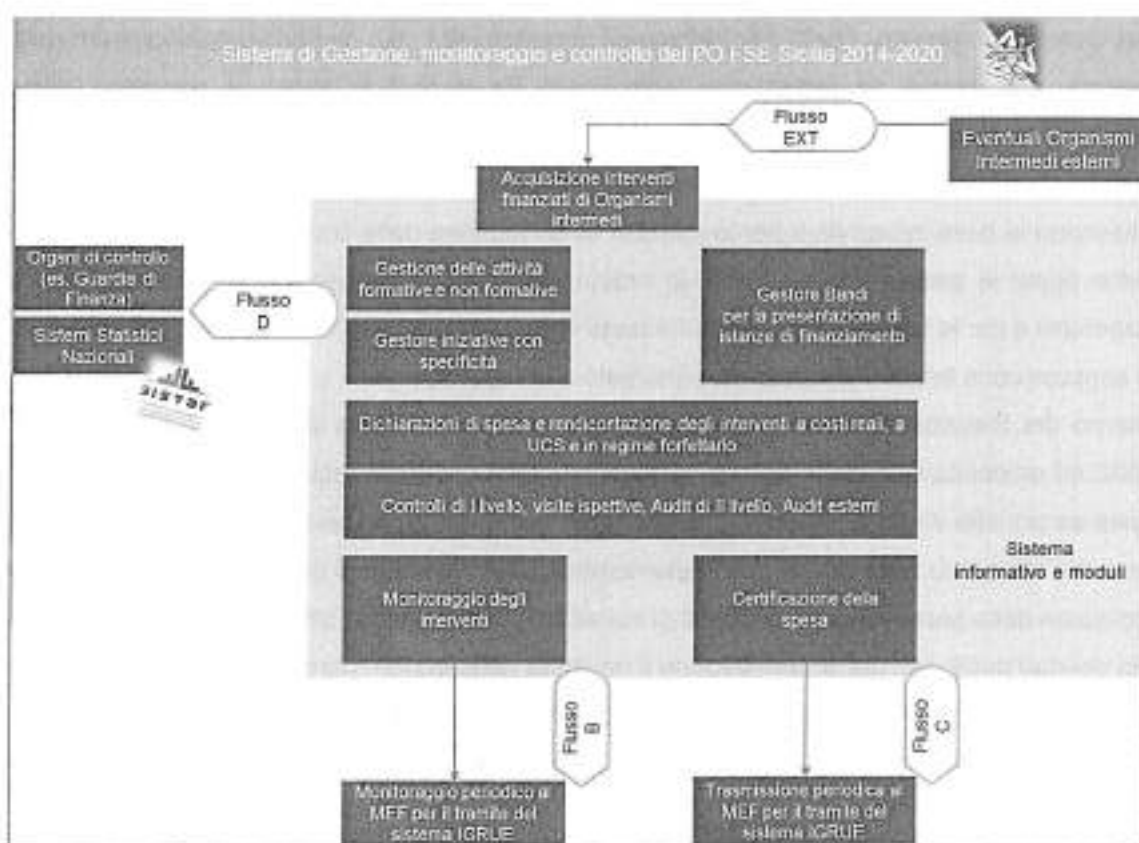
Sistemi di Gestione, monitoraggio e controllo del PO FSE Sicilia 2014-2020

Flusso EXT

Eventuali Organismi Intermedi esterni

Acquisizione interventi finanziati di Organismi intermedi

Organi di controllo (es. Guardia di Finanza)

Sistemi Statistici Nazionali

SISTAN

Flusso D

Gestione delle attività formative e non formative

Gestore iniziative con specificità

Gestore Bandi per la presentazione di istanze di finanziamento

Dichiarazioni di spesa e rendicontazione degli interventi a costi reali, a UCS e in regime forfettario

Controlli di I livello, visite ispettive, Audit di II livello, Audit esterni

Sistema informativo e moduli

Monitoraggio degli interventi

Certificazione della spesa

Flusso B

Flusso C

Monitoraggio periodico al MEF per il tramite del sistema IGRUE

Trasmissione periodica al MEF per il tramite del sistema IGRUE